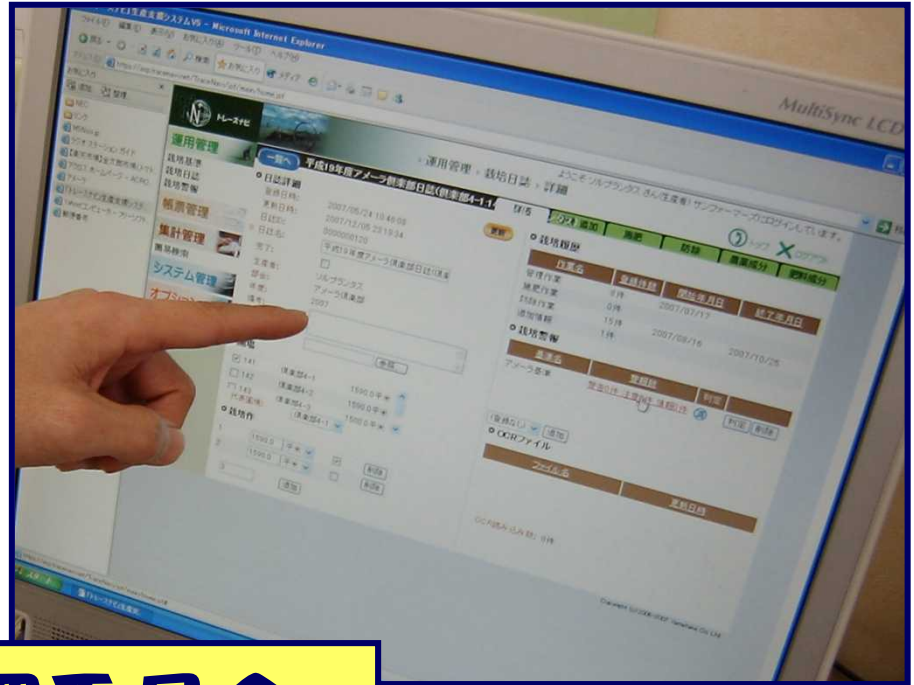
MultiSync LCD

Microsoft Internet Explorer

トレースナビ

運用管理

栽培基準
栽培日誌
栽培履歴

帳票管理

集計管理

システム管理

一覧へ

平成19年度アメーラ倶楽部日誌(倶楽部4-1-1)

・運用管理 › 栽培日誌 › 詳細

ようこそ ソルファンタス さん(生産者) サンファーマーズがログインしています。

日誌詳細

2007/06/24 19:46:08
2007/12/05 23:19:34
0000000125

平成19年度アメーラ倶楽部日誌(倶楽

ソルファンタス
アメーラ倶楽部
2007

栽培履歴

作業名
管理作業
施肥作業
防除作業
追加情報

登録件数
0件
0件
15件

開始年月日
2007/07/17
2007/08/16

終了年月日
2007/10/26

栽培警報

農場名
アメーラ倶楽部

警報数

判定

OCRファイル

ファイル名

更新日時

141
142
143

1590.0
1590.0

追加

削除

トップ
ログアウト

施肥
防除
農薬成分
肥料成分